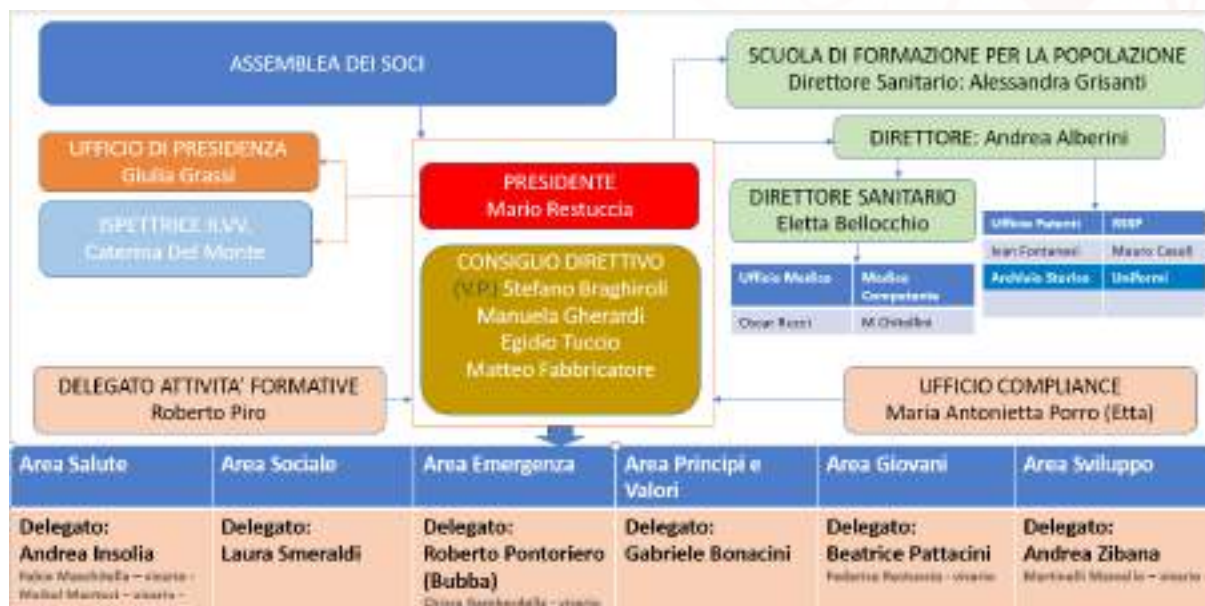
ASSEMBLEA DEI SOCI

SCUOLA DI FORMAZIONE PER LA POPOLAZIONE
Direttore Sanitario: Alessandra Grisanti

UFFICIO DI PRESIDENZA
Giulia Grassi

ISPETTRICE II.VV.
Caterina Del Monte

PRESIDENTE
Mario Restuccia

CONSIGLIO DIRETTIVO
(V.P.) Stefano Braghiroli
Manuela Gherardi
Egidio Tuccio
Matteo Fabbricatore

DIRETTORE: Andrea Alberini

DIRETTORE SANITARIO
Eletta Bellocchio

| Ufficio Patenti | RSSP |
|---|---|
| Ivan Fontanesi | Mauro Caseli |
| Archivio Storico | Uniformi |
| | |

| Ufficio Medico | Medico Competente |
|---|---|
| Oscar Rossi | M.Ghisellini |

DELEGATO ATTIVITA' FORMATIVE
Roberto Piro

UFFICIO COMPLIANCE
Maria Antonietta Porro (Etta)

| Area Salute | Area Sociale | Area Emergenza | Area Principi e Valori | Area Giovani | Area Sviluppo |
|---|---|---|---|---|---|
| Delegato: Andrea Insolia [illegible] – vicario - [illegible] – vicario - | Delegato: Laura Smeraldi | Delegato: Roberto Pontoriero (Bubba) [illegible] - vicario | Delegato: Gabriele Bonacini | Delegato: Beatrice Pattacini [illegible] - vicario | Delegato: Andrea Zibana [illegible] – vicario |